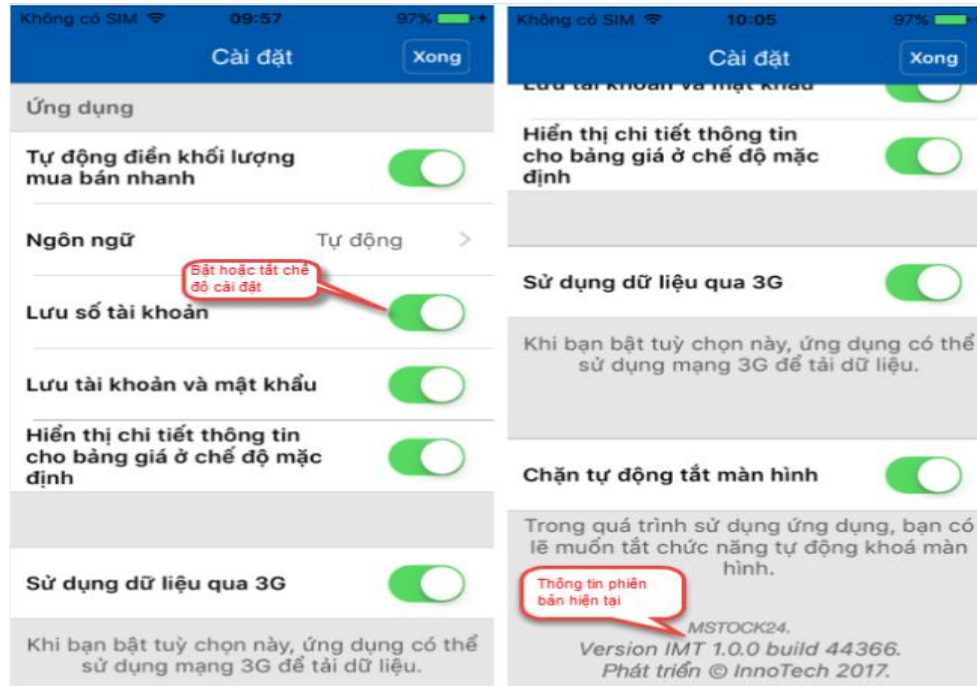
Không có SIM 09:57 97%

Cài đặt

Xong

Ứng dụng

Tự động điền khối lượng mua bán nhanh

Ngôn ngữ Tự động >

Bật hoặc tắt chế độ cài đặt

Lưu số tài khoản

Lưu tài khoản và mật khẩu

Hiển thị chi tiết thông tin cho bảng giá ở chế độ mặc định

Sử dụng dữ liệu qua 3G

Khi bạn bật tuỳ chọn này, ứng dụng có thể sử dụng mạng 3G để tải dữ liệu.

Không có SIM 10:05 97%

Cài đặt

Xong

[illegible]

Hiển thị chi tiết thông tin cho bảng giá ở chế độ mặc định

Sử dụng dữ liệu qua 3G

Khi bạn bật tuỳ chọn này, ứng dụng có thể sử dụng mạng 3G để tải dữ liệu.

Chặn tự động tắt màn hình

Trong quá trình sử dụng ứng dụng, bạn có lẽ muốn tắt chức năng tự động khoá màn hình.

Thông tin phiên bản hiện tại

MSTOCK24.
Version IMT 1.0.0 build 44366.
Phát triển © InnoTech 2017.